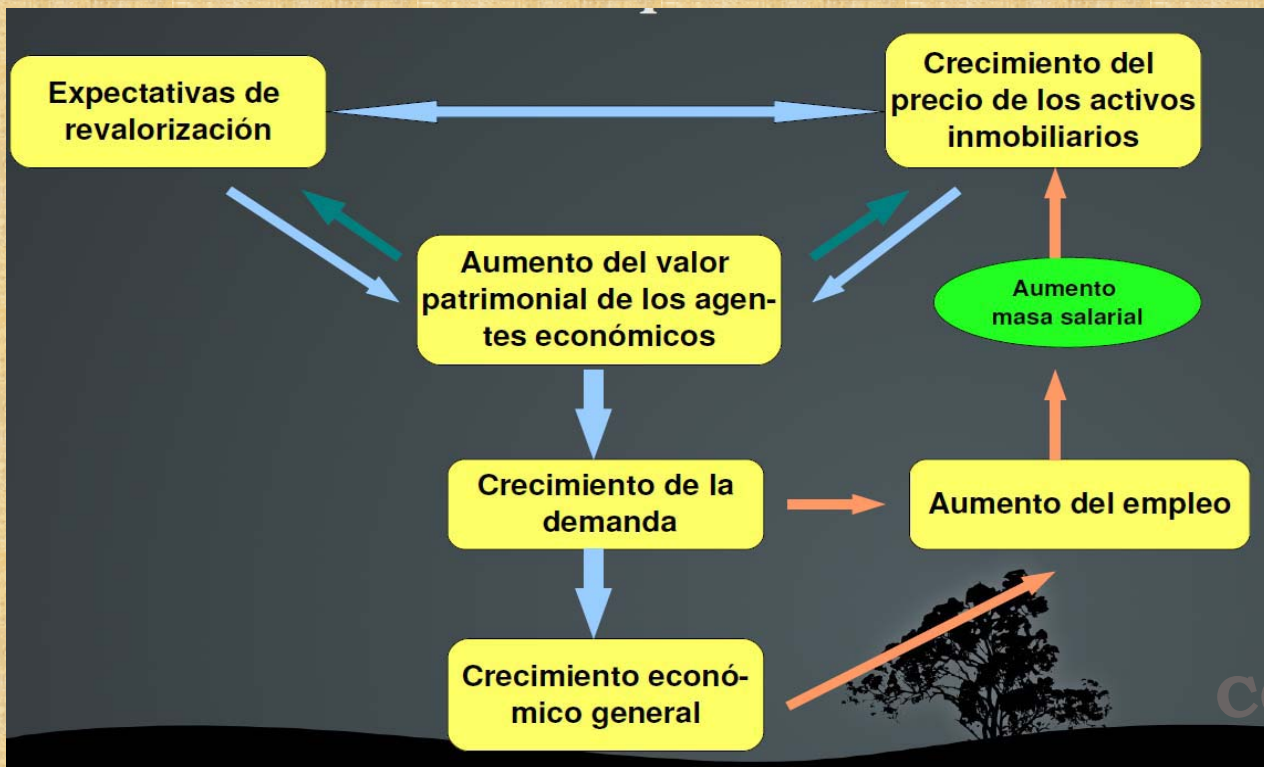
Expectativas de revalorización

Crecimiento del precio de los activos inmobiliarios

Aumento del valor patrimonial de los agentes económicos

Aumento masa salarial

Crecimiento de la demanda

Aumento del empleo

Crecimiento económico general

C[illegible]